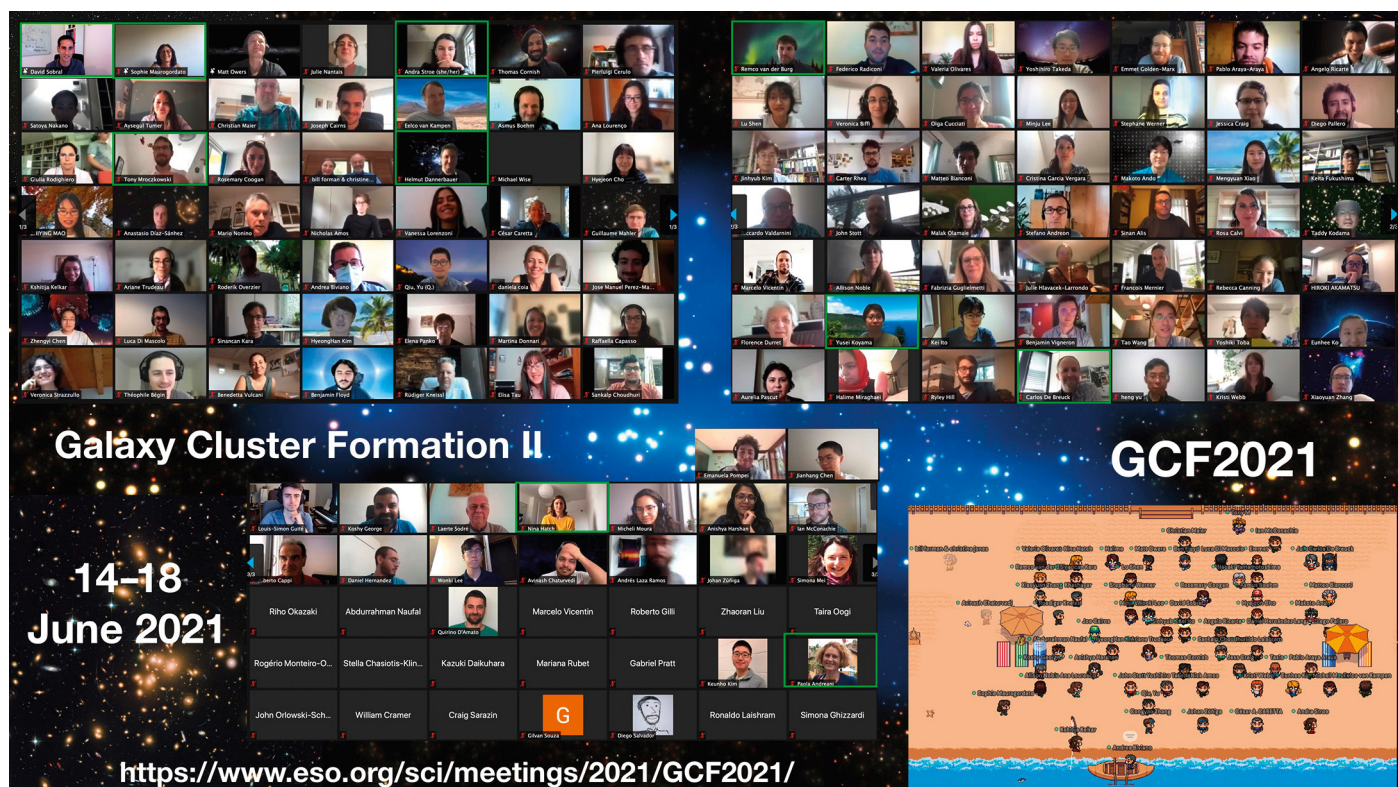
David Sobral
Sophie Maurogordato
Matt Owers
Julie Nantais
Andra Stroe (she/her)
Thomas Cornish
Pierluigi Cerulo
Satoya Nakano
Aysegul Tumer
Christian Maier
Joseph Carns
Eelco van Kampen
Asmus Boehm
Ana Lourenço
Giulia Rodighiero
Tony Mroczkowski
Rosemary Coogan
bill forman & christine...
Helmut Dannerbauer
Michael Wise
Hyejeon Cho
IIYING MAO
Anastasio Díaz-Sánchez
Mario Nonino
Nicholas Amos
Vanessa Lorenzoni
César Carretta
Guillaume Mahler
Kshitija Kelkar
Ariane Trudeau
Roderik Overzier
Andrea Biviano
Qiu, Yu (Q.)
daniela coia
Jose Manuel Perez-Ma...
Zhengyi Chen
Luca Di Mascolo
Sinancan Kara
HyeongHan Kim
Elena Panko
Martina Donnari
Raffaella Capasso
Veronica Strazzullo
Théophile Bégin
Benedetta Vulcani
Benjamin Floyd
Rüdiger Kneissl
Elisa Tau
Sankalp Choudhuri

Remco van der Burg
Federico Radiconi
Valeria Olivares
Yoshihiro Takeda
Emmet Golden-Marx
Pablo Araya-Araya
Angelo Ricarte
Lu Shen
Veronica Biffi
Olga Cucciati
Minju Lee
Stephanie Werner
Jessica Craig
Diego Pallero
Jinhyub Kim
Carter Rhea
Matteo Bianconi
Cristina Garcia Vergara
Makoto Ando
Mengyuan Xiao
Keita Fukushima
...ccardo Valdarnini
John Stott
Malak Olamaie
Stefano Andreon
Sinan Alis
Rosa Calvi
Taddy Kodama
Marcelo Vicentin
Allison Noble
Fabrizia Guglielmetti
Julie Hlavacek-Larrondo
Francois Mernier
Rebecca Canning
HIROKI AKAMATSU
Florence Durret
Yusei Koyama
Kei Ito
Benjamin Vigneron
Tao Wang
Yoshiki Toba
Eunhee Ko
Aurelia Pascut
Halime Miraghaei
Ryley Hill
Carlos De Breuck
heng yu
Kristi Webb
Xiaoyuan Zhang

Galaxy Cluster Formation II

GCF2021

Emanuela Pompei
Jianhang Chen
Louis-Simon Guité
Koshy George
Laerte Sodré
Nina Hatch
Micheli Moura
Anishya Harshan
Ian McConachie
...berto Cappi
Daniel Hernandez
Wonki Lee
Avinash Chaturvedi
Andrés Laza Ramos
Johan Zúñiga
Simona Mei
Riho Okazaki
Abdurrahman Naufal
Quirino D'Amato
Marcelo Vicentin
Roberto Gilli
Zhaoran Liu
Taira Oogi
Rogério Monteiro-O...
Stella Chasiotis-Klin...
Kazuki Daikuhara
Mariana Rubet
Gabriel Pratt
Keunho Kim
Paola Andreani
John Orlowski-Sch...
William Cramer
Craig Sarazin
G
Gilvan Souza
Diego Salvador
Ronaldo Laishram
Simona Ghizzardi

14–18
June 2021

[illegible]

https://www.eso.org/sci/meetings/2021/GCF2021/